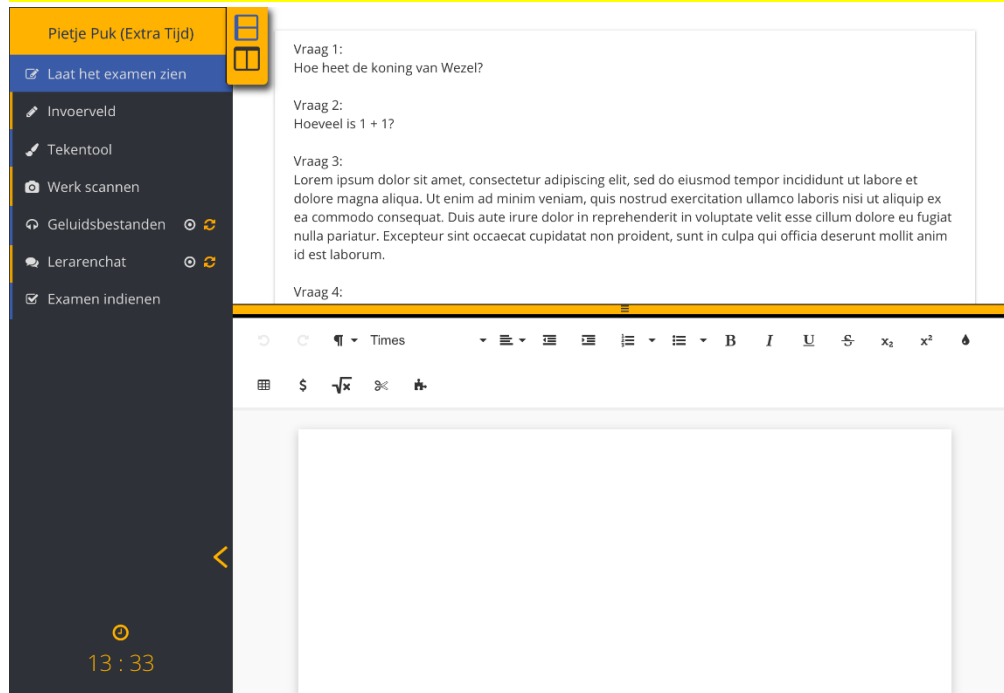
Pietje Puk (Extra Tijd)

Laat het examen zien

Invoerveld

Tekentool

Werk scannen

Geluidsbestanden

Lerarenchat

Examen indienen

13 : 33

Vraag 1:
Hoe heet de koning van Wezel?

Vraag 2:
Hoeveel is 1 + 1?

Vraag 3:
Lorem ipsum dolor sit amet, consectetur adipiscing elit, sed do eiusmod tempor incididunt ut labore et dolore magna aliqua. Ut enim ad minim veniam, quis nostrud exercitation ullamco laboris nisi ut aliquip ex ea commodo consequat. Duis aute irure dolor in reprehenderit in voluptate velit esse cillum dolore eu fugiat nulla pariatur. Excepteur sint occaecat cupidatat non proident, sunt in culpa qui officia deserunt mollit anim id est laborum.

Vraag 4:

¶ Times B I U S $x_2$ $x^2$

$ $\sqrt{x}$